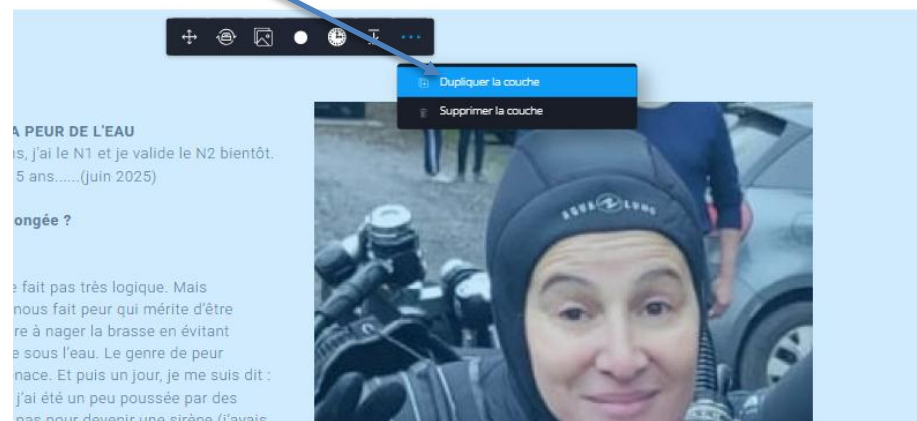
Dupliquer la couche
Supprimer la couche

A PEUR DE L'EAU
s, j'ai le N1 et je valide le N2 bientôt.
5 ans......(juin 2025)

ongée ?

e fait pas très logique. Mais nous fait peur qui mérite d'être re à nager la brasse en évitant e sous l'eau. Le genre de peur nace. Et puis un jour, je me suis dit : j'ai été un peu poussée par des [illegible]

AQUA LUNG